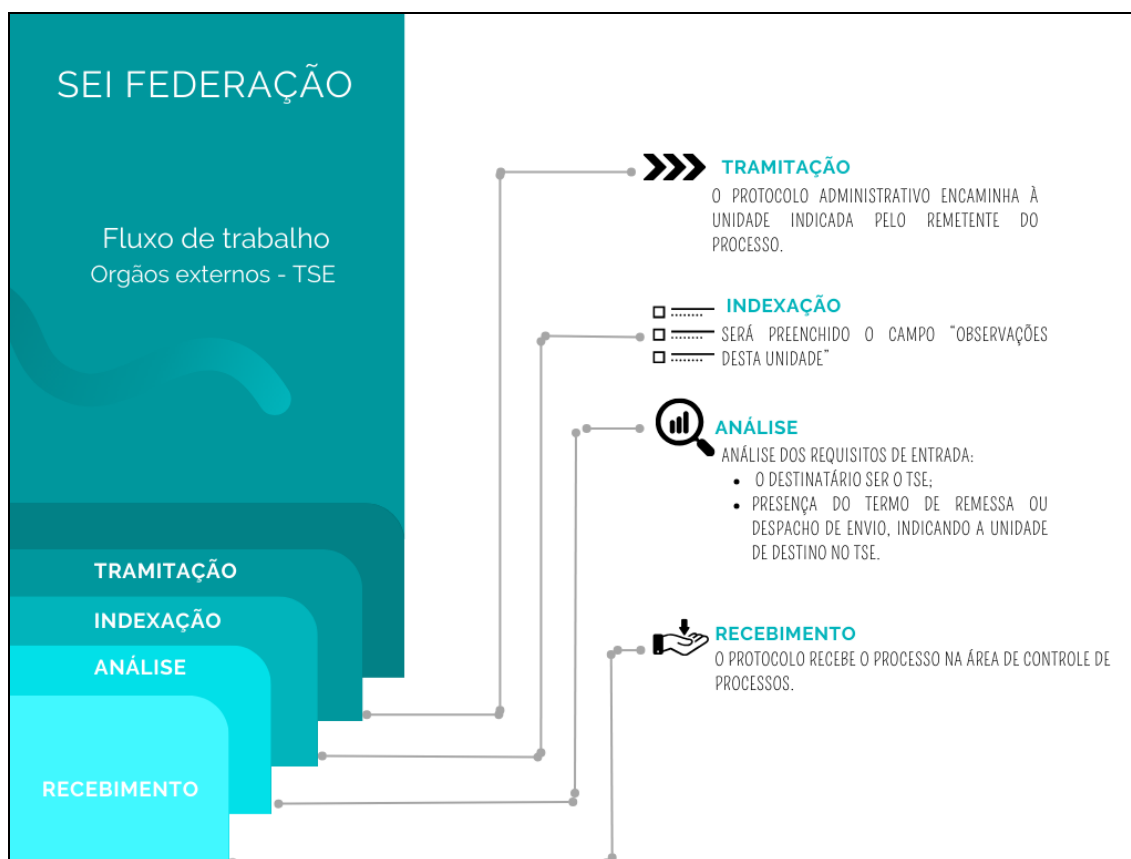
SEI FEDERAÇÃO

Fluxo de trabalho
Orgãos externos - TSE

TRAMITAÇÃO
O PROTOCOLO ADMINISTRATIVO ENCAMINHA À UNIDADE INDICADA PELO REMETENTE DO PROCESSO.

INDEXAÇÃO
SERÁ PREENCHIDO O CAMPO "OBSERVAÇÕES DESTA UNIDADE"

ANÁLISE
ANÁLISE DOS REQUISITOS DE ENTRADA:
- O DESTINATÁRIO SER O TSE;
- PRESENÇA DO TERMO DE REMESSA OU DESPACHO DE ENVIO, INDICANDO A UNIDADE DE DESTINO NO TSE.

RECEBIMENTO
O PROTOCOLO RECEBE O PROCESSO NA ÁREA DE CONTROLE DE PROCESSOS.

TRAMITAÇÃO
INDEXAÇÃO
ANÁLISE
RECEBIMENTO